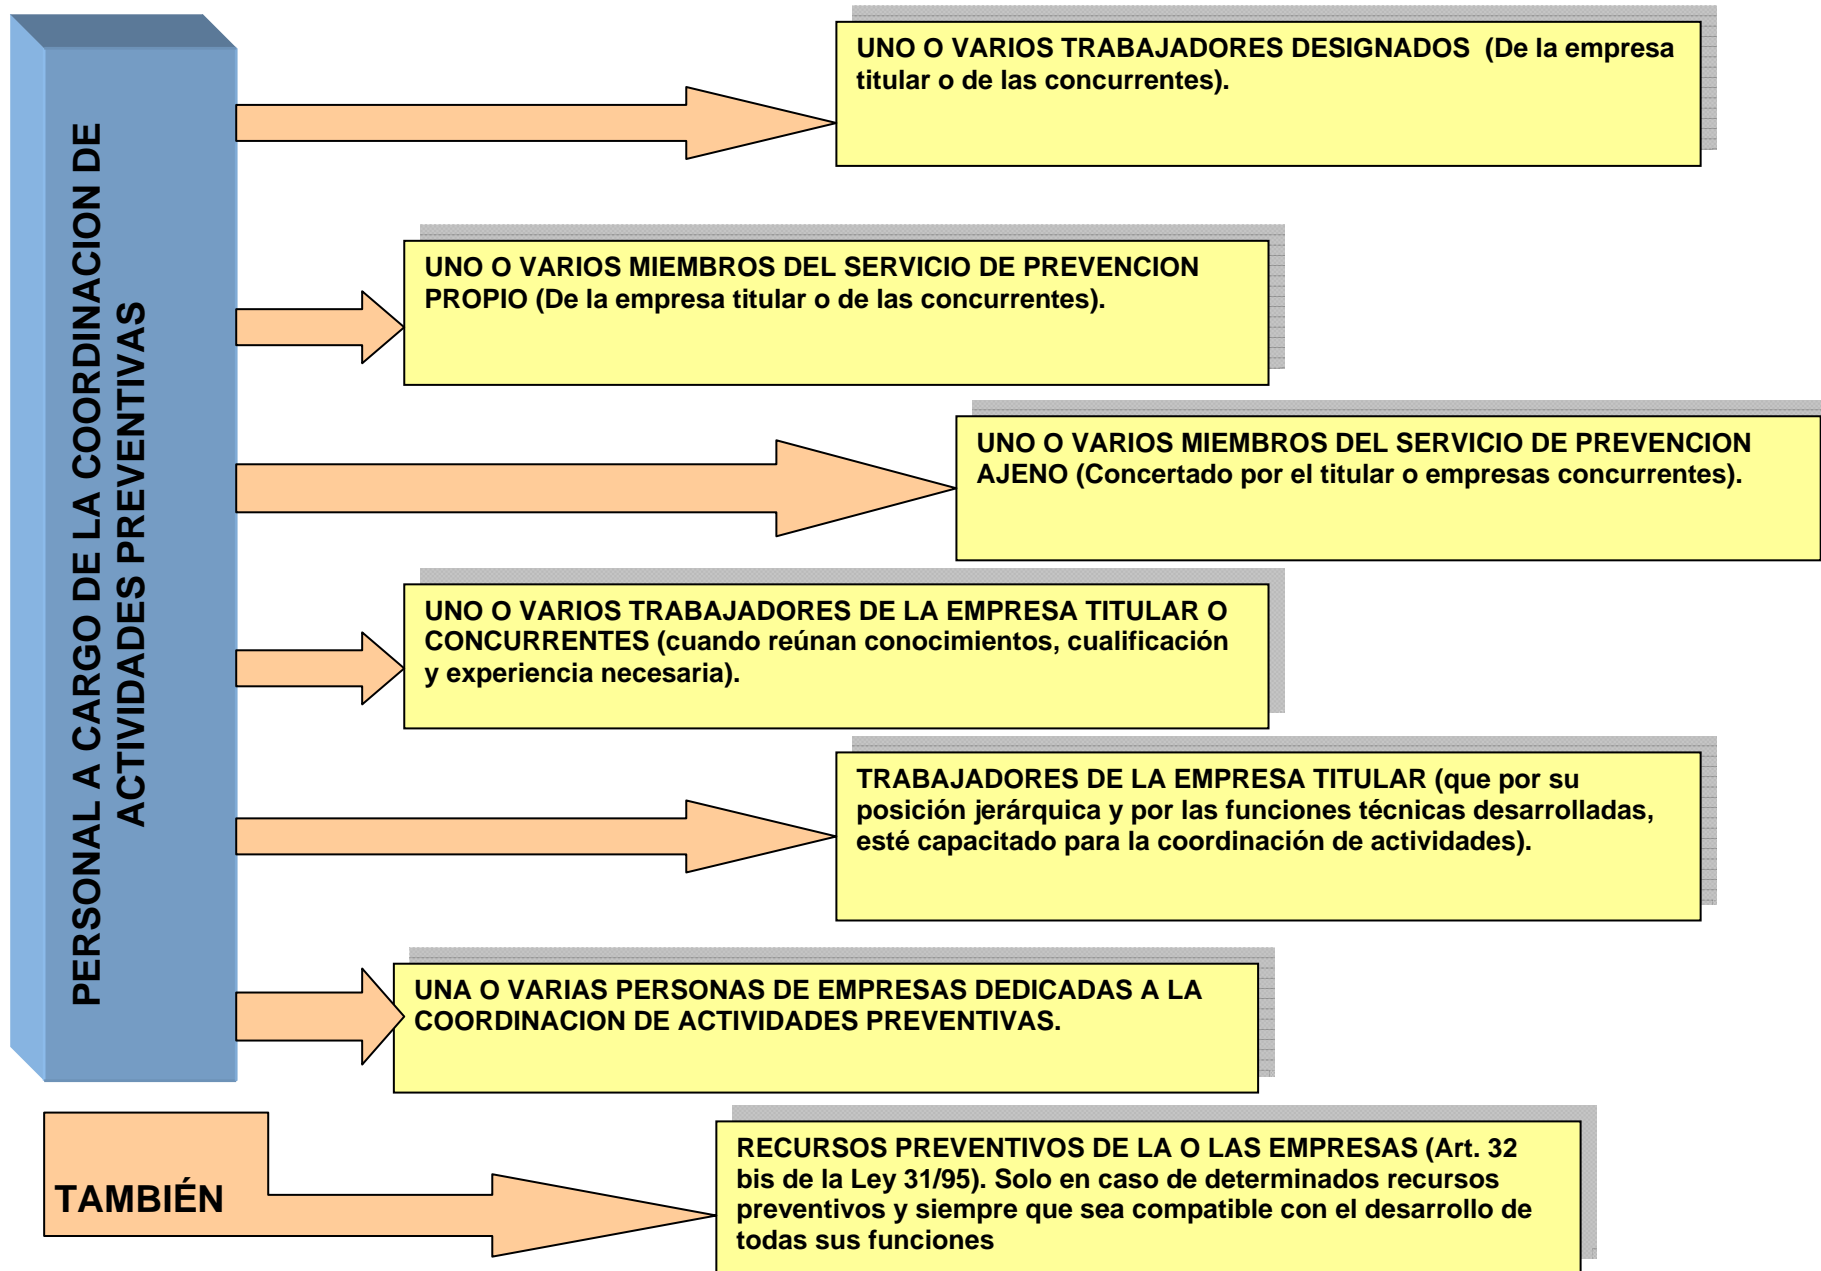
PERSONAL A CARGO DE LA COORDINACION DE ACTIVIDADES PREVENTIVAS

UNO O VARIOS TRABAJADORES DESIGNADOS (De la empresa titular o de las concurrentes).

UNO O VARIOS MIEMBROS DEL SERVICIO DE PREVENCION PROPIO (De la empresa titular o de las concurrentes).

UNO O VARIOS MIEMBROS DEL SERVICIO DE PREVENCION AJENO (Concertado por el titular o empresas concurrentes).

UNO O VARIOS TRABAJADORES DE LA EMPRESA TITULAR O CONCURRENTES (cuando reúnan conocimientos, cualificación y experiencia necesaria).

TRABAJADORES DE LA EMPRESA TITULAR (que por su posición jerárquica y por las funciones técnicas desarrolladas, esté capacitado para la coordinación de actividades).

UNA O VARIAS PERSONAS DE EMPRESAS DEDICADAS A LA COORDINACION DE ACTIVIDADES PREVENTIVAS.

TAMBIÉN

RECURSOS PREVENTIVOS DE LA O LAS EMPRESAS (Art. 32 bis de la Ley 31/95). Solo en caso de determinados recursos preventivos y siempre que sea compatible con el desarrollo de todas sus funciones